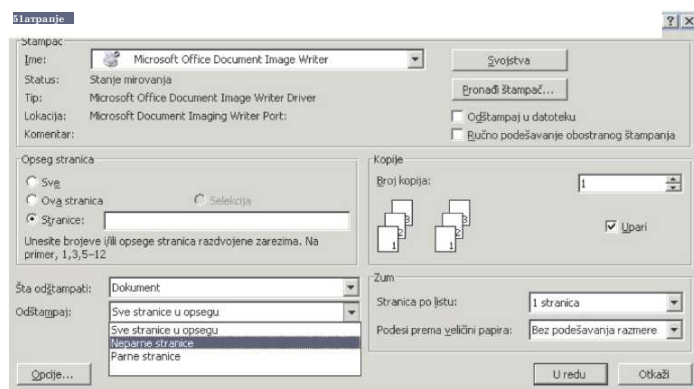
Šampanje

?  X

Štampač
Ime: Microsoft Office Document Image Writer
Svojstva
Status: Stanje mirovanja
Tip: Microsoft Office Document Image Writer Driver
Pronađi štampač...
Lokacija: Microsoft Document Imaging Writer Port:
Odštampaj u datoteku
Komentar:
Ručno podešavanje obostranog štampanja

Opseg stranica
Sve
Ova stranica
Selekcija
Stranice:
Unesite brojeve i/ili opsege stranica razdvojene zarezima. Na primer, 1,3,5–12

Kopije
Broj kopija: 1
Upari

Šta odštampati: Dokument
Odštampaj: Sve stranice u opsegu
Sve stranice u opsegu
Neparne stranice
Parne stranice

Zum
Stranica po listu: 1 stranica
Podesi prema veličini papira: Bez podešavanja razmere

Opcije...
U redu
Otkaži